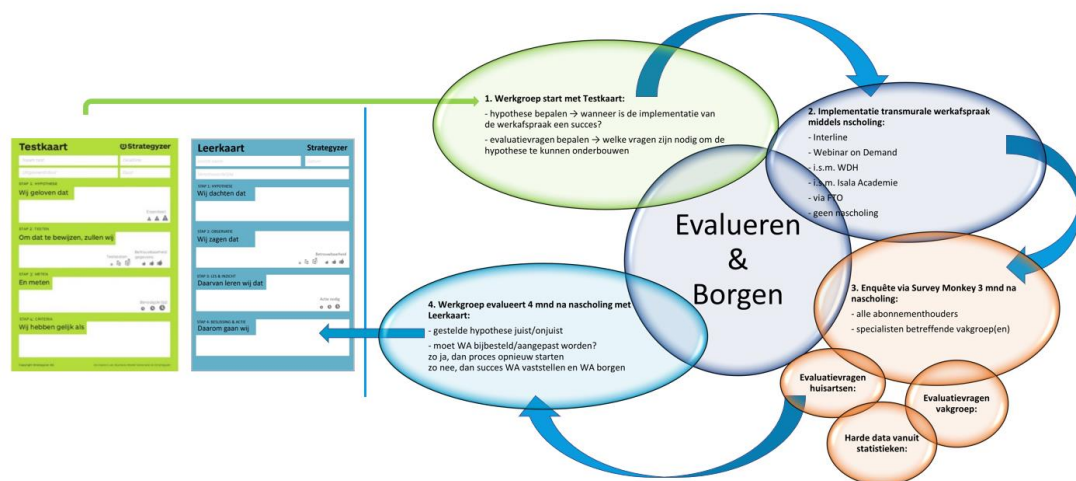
Testkaart
Strategyzer
Stap 1: Hypothese
Wij geloven dat
Stap 2: Testen
Om dat te bewijzen, zullen wij
Stap 3: Meten
En meten
Stap 4: Criteria
Wij hebben gelijk als

Leerkaart
Strategyzer
Stap 1: Hypothese
Wij dachten dat
Stap 2: Observatie
Wij zagen dat
Stap 3: Les & Inzicht
Daarvan leren wij dat
Stap 4: Beslissing & Actie
Daarom gaan wij

1. Werkgroep start met Testkaart:
- hypothese bepalen → wanneer is de implementatie van de werkafspraak een succes?
- evaluatievragen bepalen → welke vragen zijn nodig om de hypothese te kunnen onderbouwen

2. Implementatie transmurale werkafspraak middels nascholing:
- Interline
- Webinar on Demand
- i.s.m. WDH
- i.s.m. Isala Academie
- via FTO
- geen nascholing

Evalueren & Borgen

3. Enquête via Survey Monkey 3 mnd na nascholing:
- alle abonnementhouders
- specialisten betreffende vakgroep(en)

Evaluatievragen huisartsen:
Evaluatievragen vakgroep:
Harde data vanuit statistieken:

4. Werkgroep evalueert 4 mnd na nascholing met Leerkaart:
- gestelde hypothese juist/onjuist
- moet WA bijbesteld/aangepast worden?
zo ja, dan proces opnieuw starten
zo nee, dan succes WA vaststellen en WA borgen